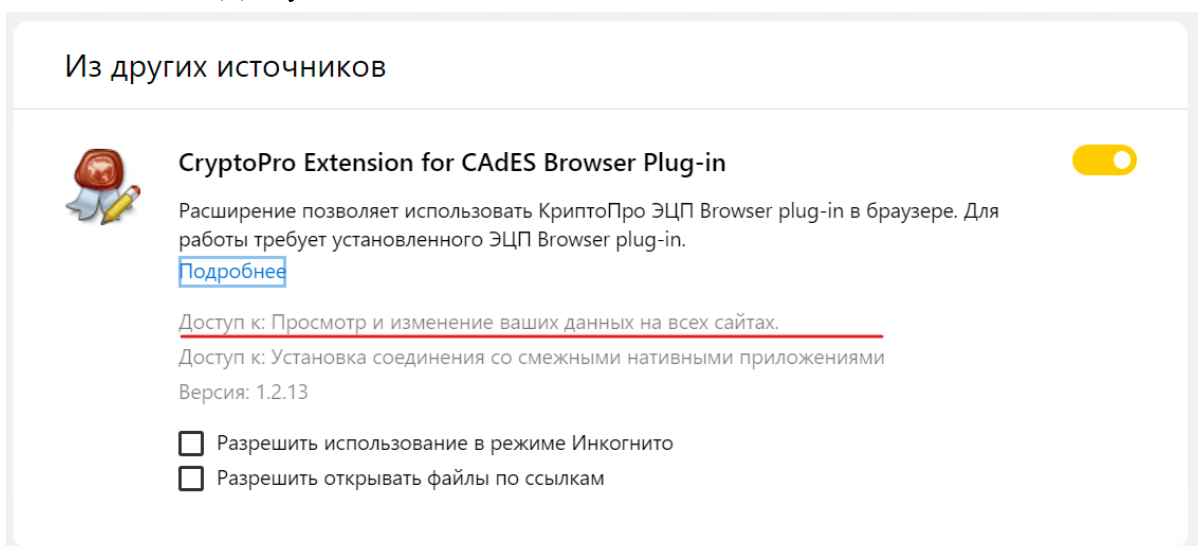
Из других источников

CryptoPro Extension for CAdES Browser Plug-in

Расширение позволяет использовать КриптоПро ЭЦП Browser plug-in в браузере. Для работы требует установленного ЭЦП Browser plug-in.
Подробнее

Доступ к: Просмотр и изменение ваших данных на всех сайтах.

Доступ к: Установка соединения со смежными нативными приложениями

Версия: 1.2.13

Разрешить использование в режиме Инкогнито

Разрешить открывать файлы по ссылкам